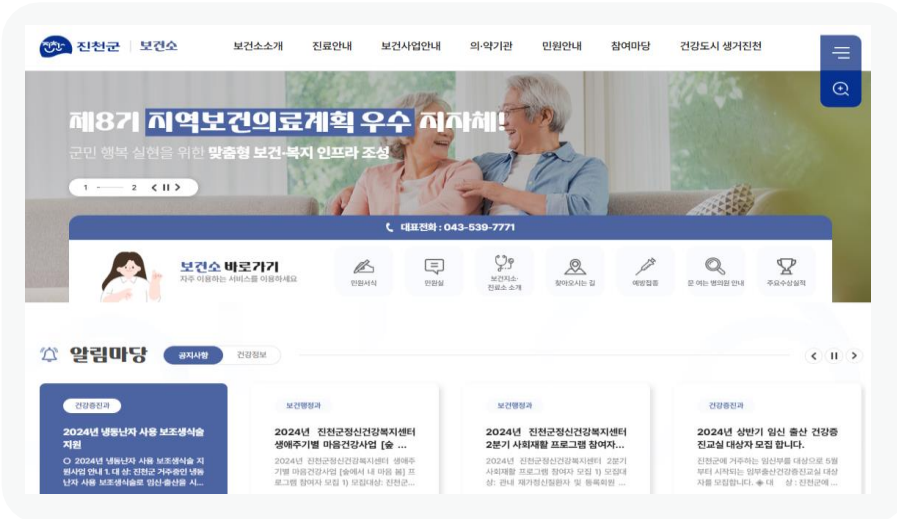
진천군 | 보건소

보건소소개 진료안내 보건사업안내 의·약기관 민원안내 참여마당 건강도시 생거진천

제8기 지역보건의료계획 우수 지자체!

군민 행복 실현을 위한 맞춤형 보건-복지 인프라 조성

1 2

대표전화 : 043-539-7771

보건소 바로가기
자주 이용하는 서비스를 이용하세요

민원서식 민원실 보건지소·진료소 소개 찾아오시는 길 예방접종 문 여는 병의원 안내 주요수상실적

알림마당 공지사항 건강정보

건강증진과
2024년 냉동난자 사용 보조생식술 지원
○ 2024년 냉동난자 사용 보조생식술 지원사업 안내 1. 대 상: 진천군 거주중인 냉동난자 사용 보조생식술로 임신·출산을 시...

보건행정과
2024년 진천군정신건강복지센터 생애주기별 마음건강사업 [숲 ...
2024년 진천군정신건강복지센터 생애주기별 마음건강사업 [숲에서 내 마음 봄] 프로그램 참여자 모집 1) 모집대상: 진천군...

보건행정과
2024년 진천군정신건강복지센터 2분기 사회재활 프로그램 참여자...
2024년 진천군정신건강복지센터 2분기 사회재활 프로그램 참여자 모집 1) 모집대상: 관내 재가정신질환자 및 등록회원 ...

건강증진과
2024년 상반기 임신 출산 건강증진교실 대상자 모집 합니다.
진천군에 거주하는 임산부를 대상으로 5월부터 시작되는 임부출산건강증진교실 대상자를 모집합니다. ◈ 대 상 : 진천군에 ...